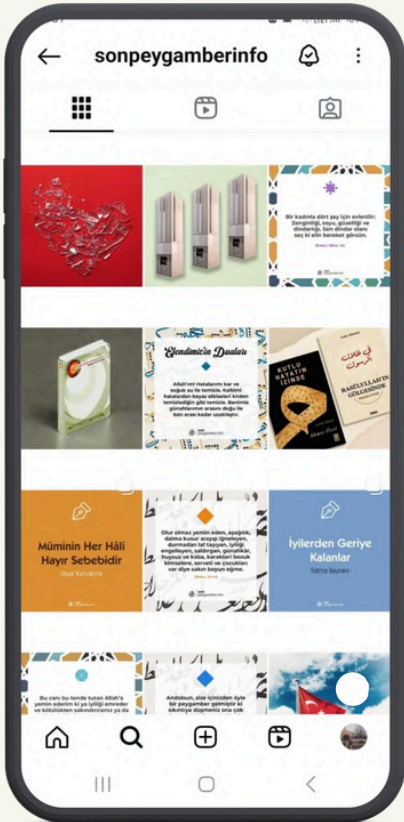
sonpeygamberinfo

Bir kadınla dört şey için evlenilir: Zenginliği, soyu, güzelliği ve dindarlığı. Sen dindar olanı seç ki elin bereket görsün.

Efendimizin Duaları

Allah'ım! Hatalarımı kar ve soğuk su ile temizle. Kalbimi hatalardan beyaz elbiseleri kirden temizlediğin gibi temizle. Benimle günahlarımın arasını doğu ile batı arası kadar uzaklaştır.

KUTLU HAYATIN İZİNDE

RASÛLULLAH'IN GÖLGESİNDE

Müminin Her Hâli Hayır Sebebidir

Nisa Kandemir

İyilerden Geriye Kalanlar

Fatma Bayram

Bu canı bu tende tutan Allah'a yemin ederim ki ya iyiliği emreder ve kötülükten sakındırırsınız ya da

Andolsun, size içinizden öyle bir peygamber gelmiştir ki sıkıntıya düşmeniz ona çok